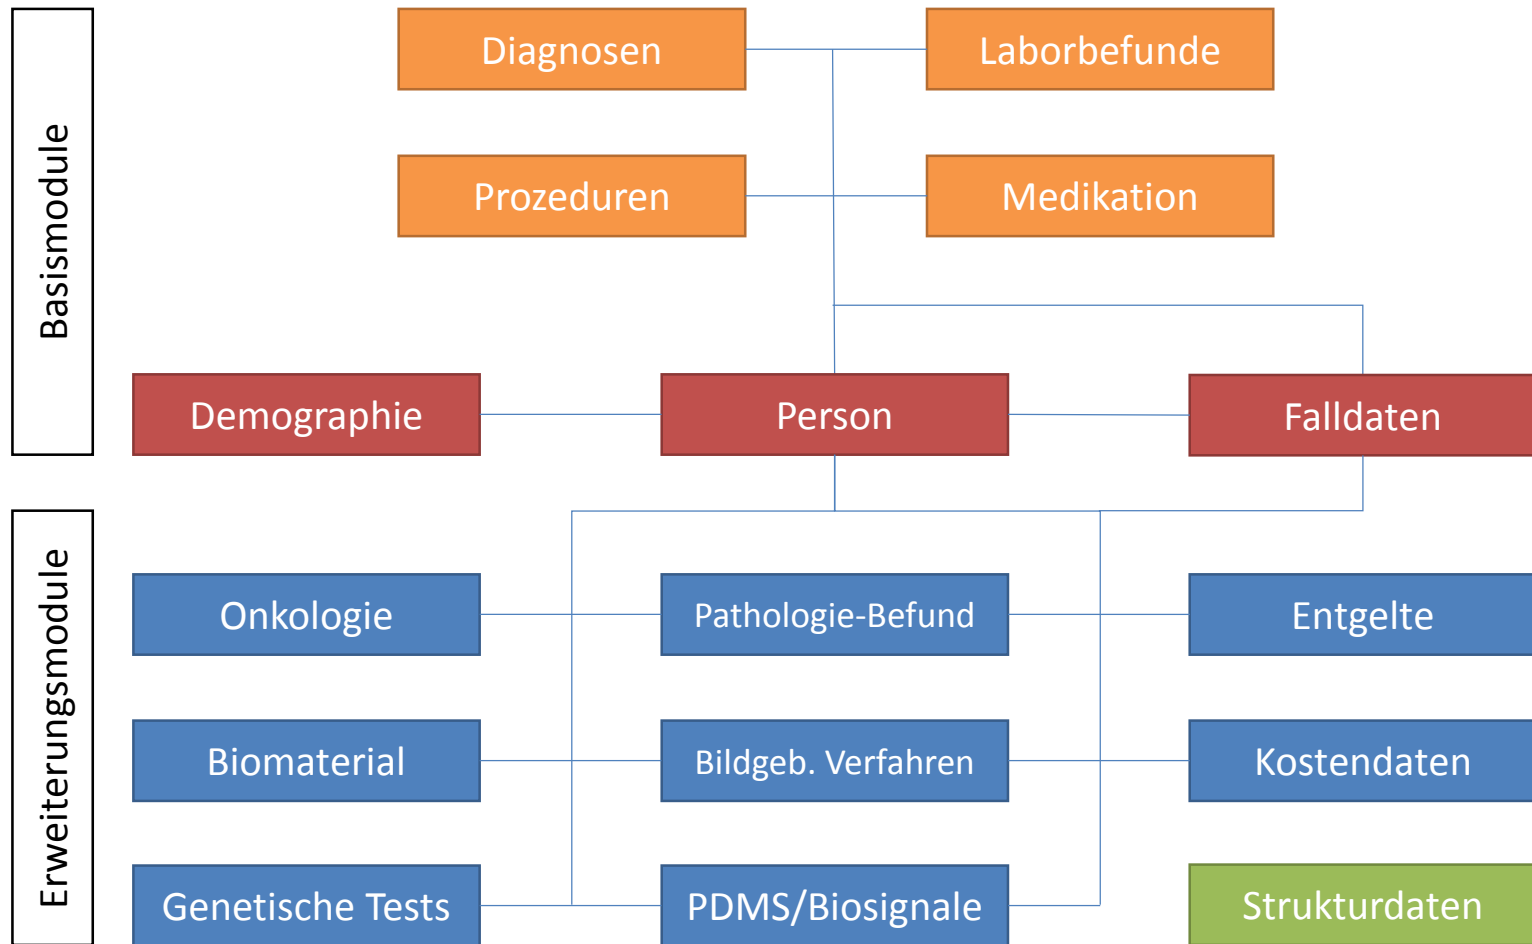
Basismodule

Diagnosen

Laborbefunde

Prozeduren

Medikation

Demographie

Person

Falldaten

Erweiterungsmodule

Onkologie

Pathologie-Befund

Entgelte

Biomaterial

Bildgeb. Verfahren

Kostendaten

Genetische Tests

PDMS/Biosignale

Strukturdaten